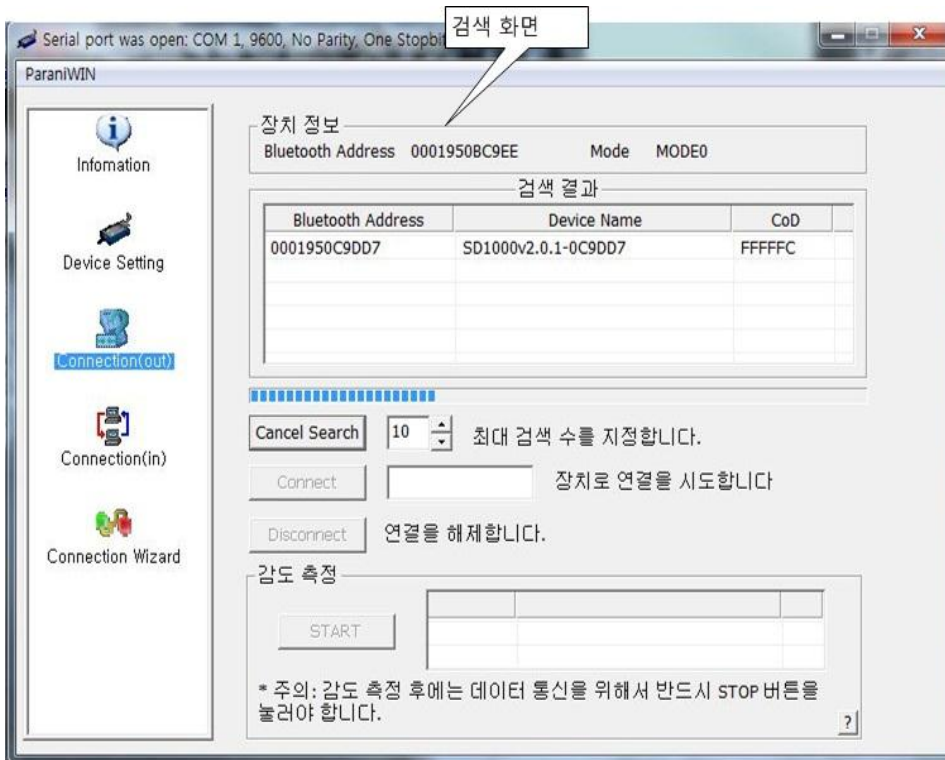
Serial port was open: COM 1, 9600, No Parity, One Stopbi

검색 화면

ParaniWIN

Infomation

Device Setting

Connection(out)

Connection(in)

Connection Wizard

장치 정보

Bluetooth Address 0001950BC9EE Mode MODE0

검색 결과

| Bluetooth Address | Device Name | CoD |
|---|---|---|
| 0001950C9DD7 | SD1000v2.0.1-0C9DD7 | FFFFFC |

Cancel Search 10 최대 검색 수를 지정합니다.

Connect 장치로 연결을 시도합니다

Disconnect 연결을 해제합니다.

감도 측정

START

* 주의: 감도 측정 후에는 데이터 통신을 위해서 반드시 STOP 버튼을 눌러야 합니다.

?